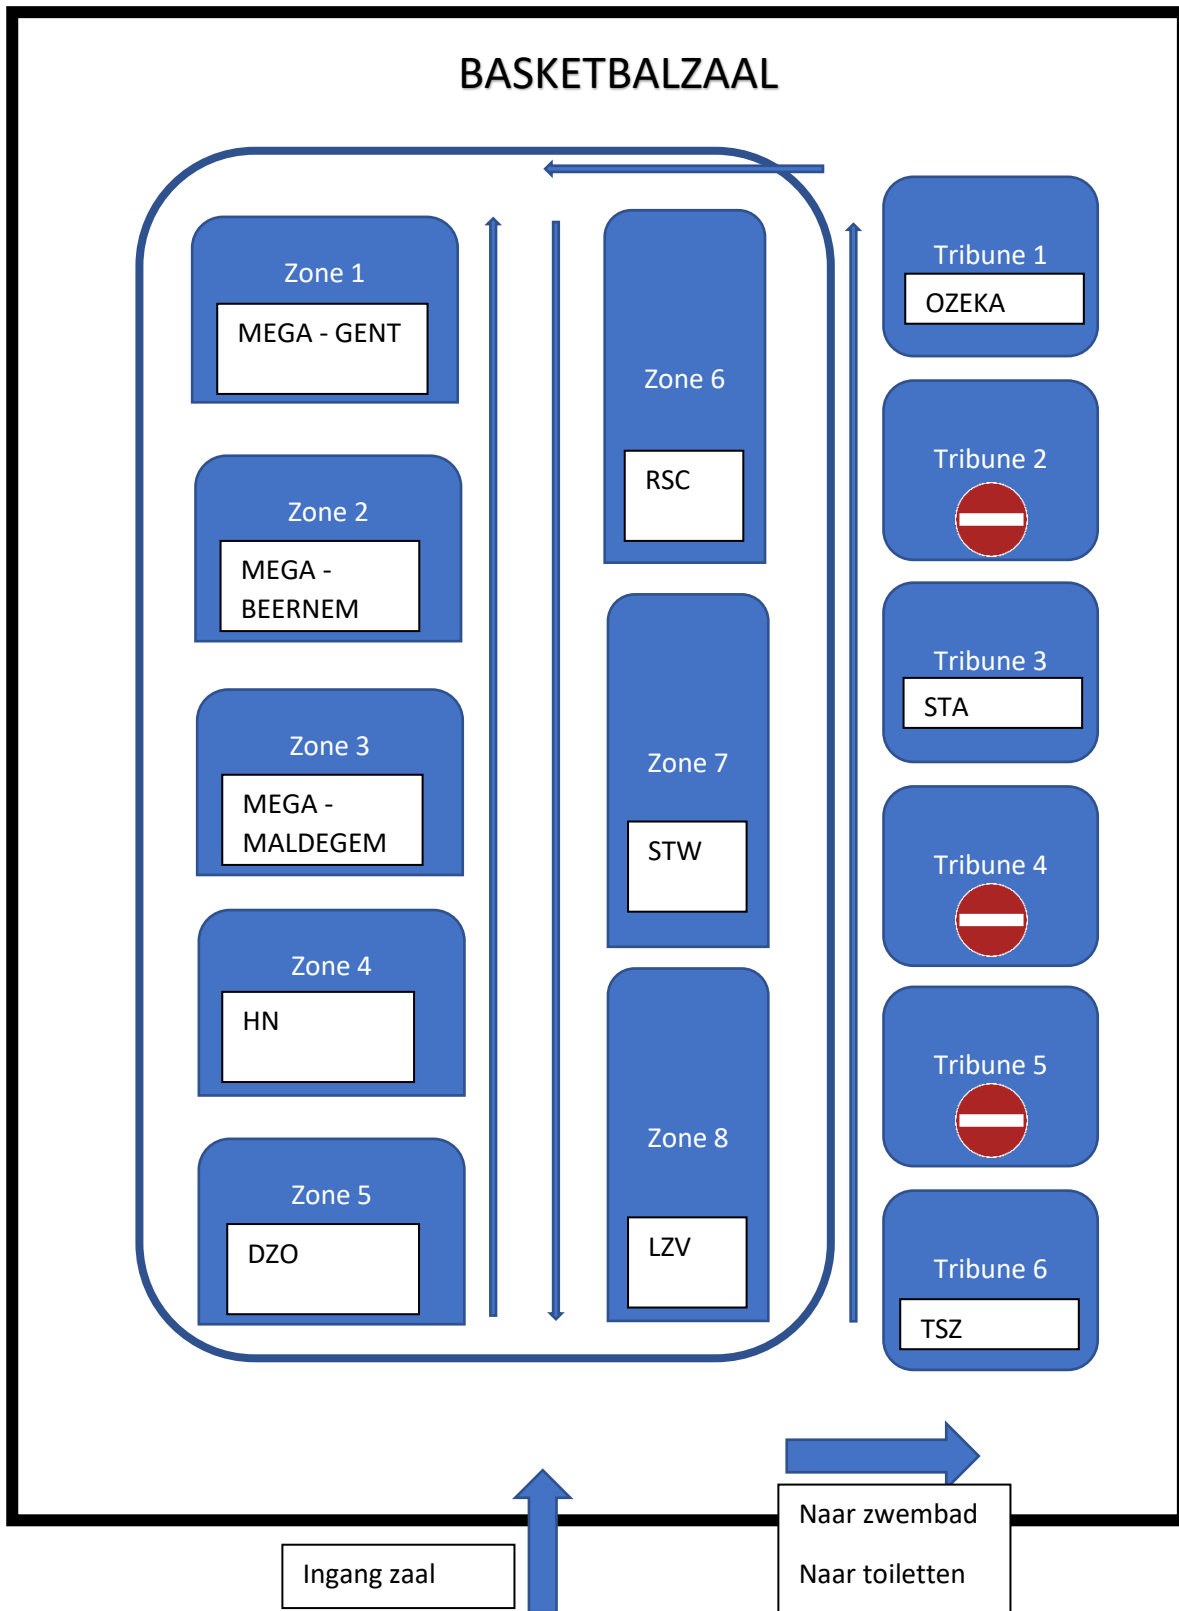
BASKETBALZAAL

Zone 1
MEGA - GENT

Zone 2
MEGA - BEERNEM

Zone 3
MEGA - MALDEGEM

Zone 4
HN

Zone 5
DZO

Zone 6
RSC

Zone 7
STW

Zone 8
LZV

Tribune 1
OZEKA

Tribune 2

Tribune 3
STA

Tribune 4

Tribune 5

Tribune 6
TSZ

Ingang zaal

Naar zwembad

Naar toiletten